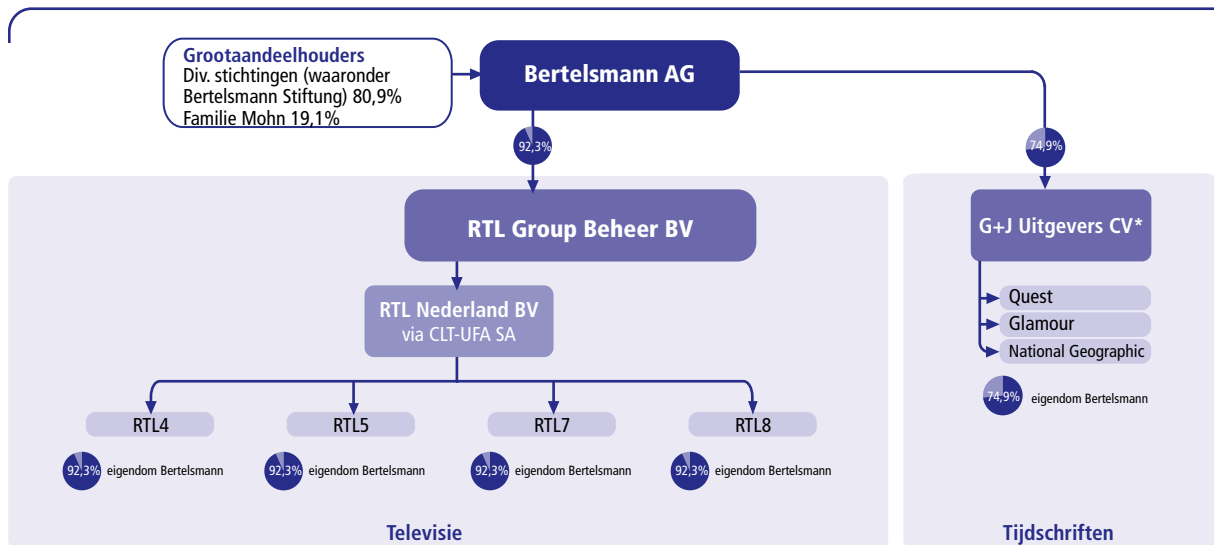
Grootaandeelhouders
Div. stichtingen (waaronder Bertelsmann Stiftung) 80,9%
Familie Mohn 19,1%

Bertelsmann AG

92,3%

74,9%

RTL Group Beheer BV

G+J Uitgevers CV*

Quest
Glamour
National Geographic

74,9% eigendom Bertelsmann

RTL Nederland BV
via CLT-UFA SA

RTL4
92,3% eigendom Bertelsmann

RTL5
92,3% eigendom Bertelsmann

RTL7
92,3% eigendom Bertelsmann

RTL8
92,3% eigendom Bertelsmann

Televisie

Tijdschriften